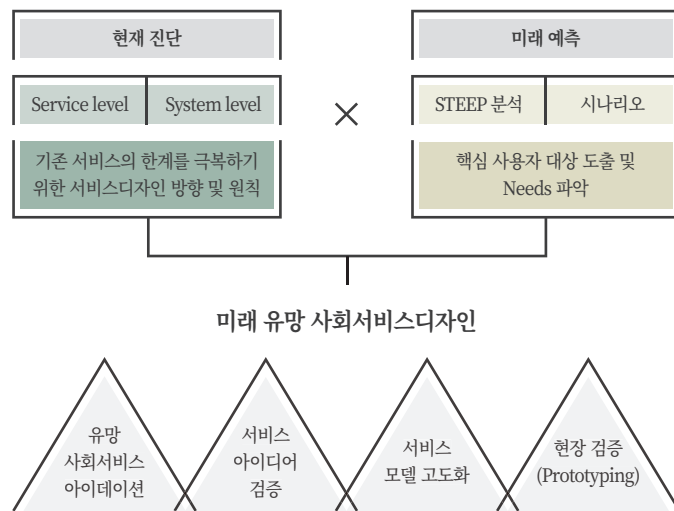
현재 진단

Service level | System level

기존 서비스의 한계를 극복하기 위한 서비스디자인 방향 및 원칙

×

미래 예측

STEEP 분석 | 시나리오

핵심 사용자 대상 도출 및 Needs 파악

미래 유망 사회서비스디자인

유망 사회서비스 아이데이션

서비스 아이디어 검증

서비스 모델 고도화

현장 검증 (Prototyping)